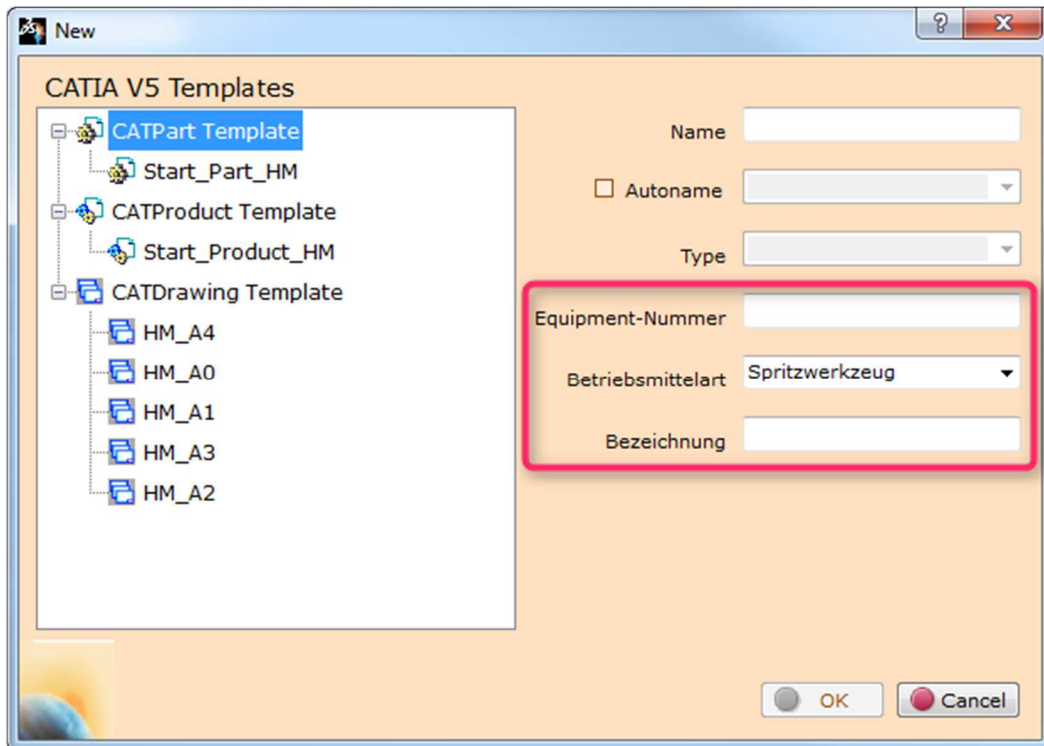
New

CATIA V5 Templates

CATPart Template
Start_Part_HM
CATProduct Template
Start_Product_HM
CATDrawing Template
HM_A4
HM_A0
HM_A1
HM_A3
HM_A2

Name

Autoname

Type

Equipment-Nummer

Betriebsmittelart Spritzwerkzeug

Bezeichnung

OK
Cancel